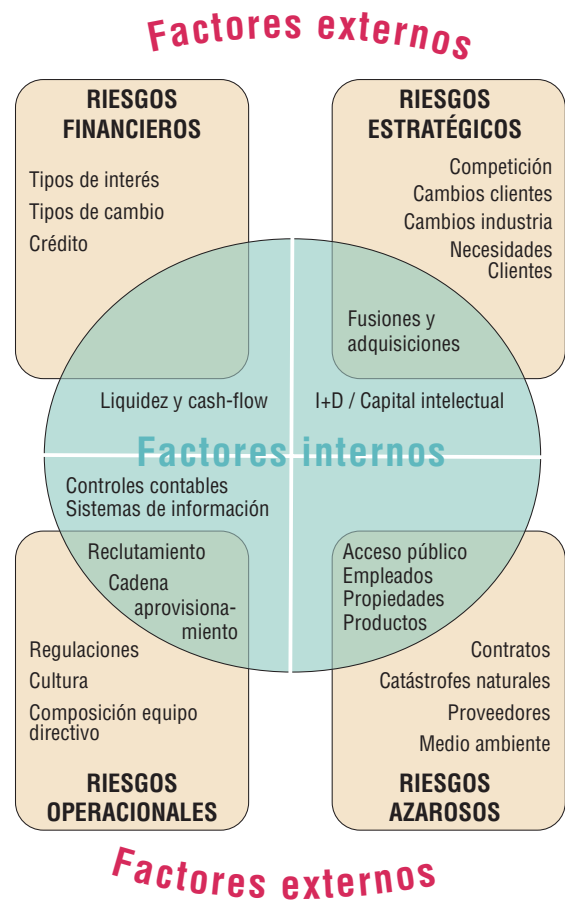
Factores externos

RIESGOS FINANCIEROS

Tipos de interés
Tipos de cambio
Crédito

RIESGOS ESTRATÉGICOS

Competición
Cambios clientes
Cambios industria
Necesidades Clientes

Fusiones y adquisiciones

Liquidez y cash-flow

I+D / Capital intelectual

Factores internos

Controles contables
Sistemas de información

Reclutamiento
Cadena aprovisionamiento

Acceso público
Empleados
Propiedades
Productos

Regulaciones
Cultura
Composición equipo directivo

RIESGOS OPERACIONALES

Contratos
Catástrofes naturales
Proveedores
Medio ambiente

RIESGOS AZAROSOS

Factores externos